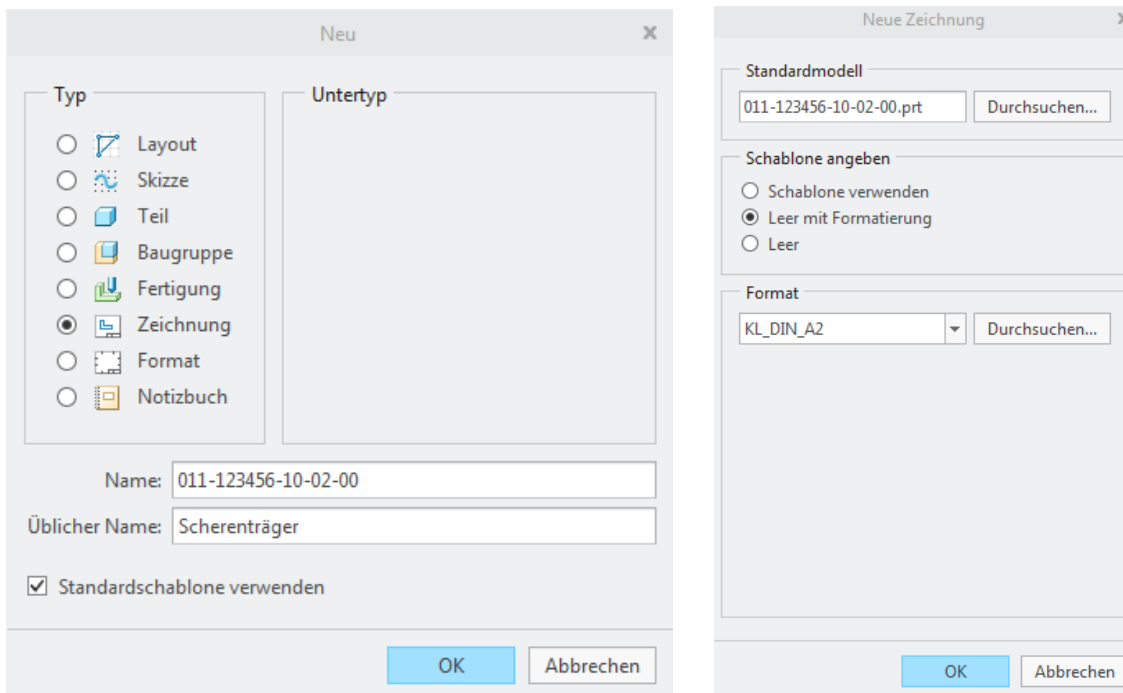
Neu

Typ

Layout
Skizze
Teil
Baugruppe
Fertigung
Zeichnung
Format
Notizbuch

Untertyp

Name: 011-123456-10-02-00

Üblicher Name: Scherenträger

Standardschablone verwenden

OK
Abbrechen

Neue Zeichnung

Standardmodell

011-123456-10-02-00.prt
Durchsuchen...

Schablone angeben

Schablone verwenden
Leer mit Formatierung
Leer

Format

KL_DIN_A2
Durchsuchen...

OK
Abbrechen